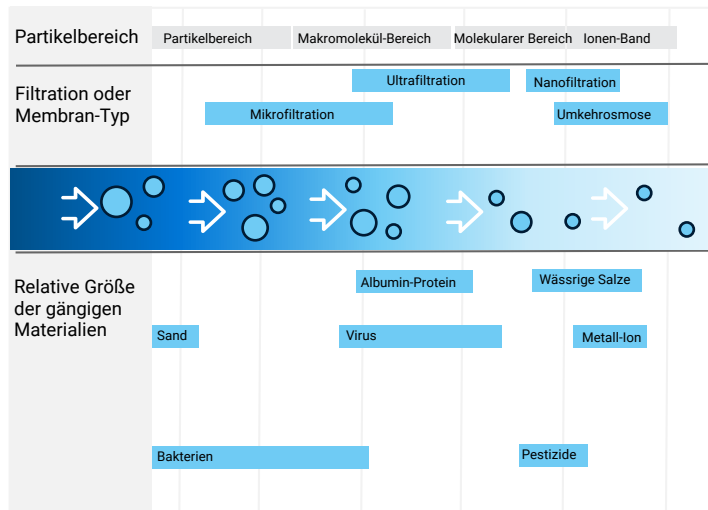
Partikelbereich
Partikelbereich
Makromolekül-Bereich
Molekularer Bereich
Ionen-Band

Filtration oder Membran-Typ
Ultrafiltration
Nanofiltration
Mikrofiltration
Umkehrosmose

Relative Größe der gängigen Materialien
Albumin-Protein
Wässrige Salze
Sand
Virus
Metall-Ion
Bakterien
Pestizide